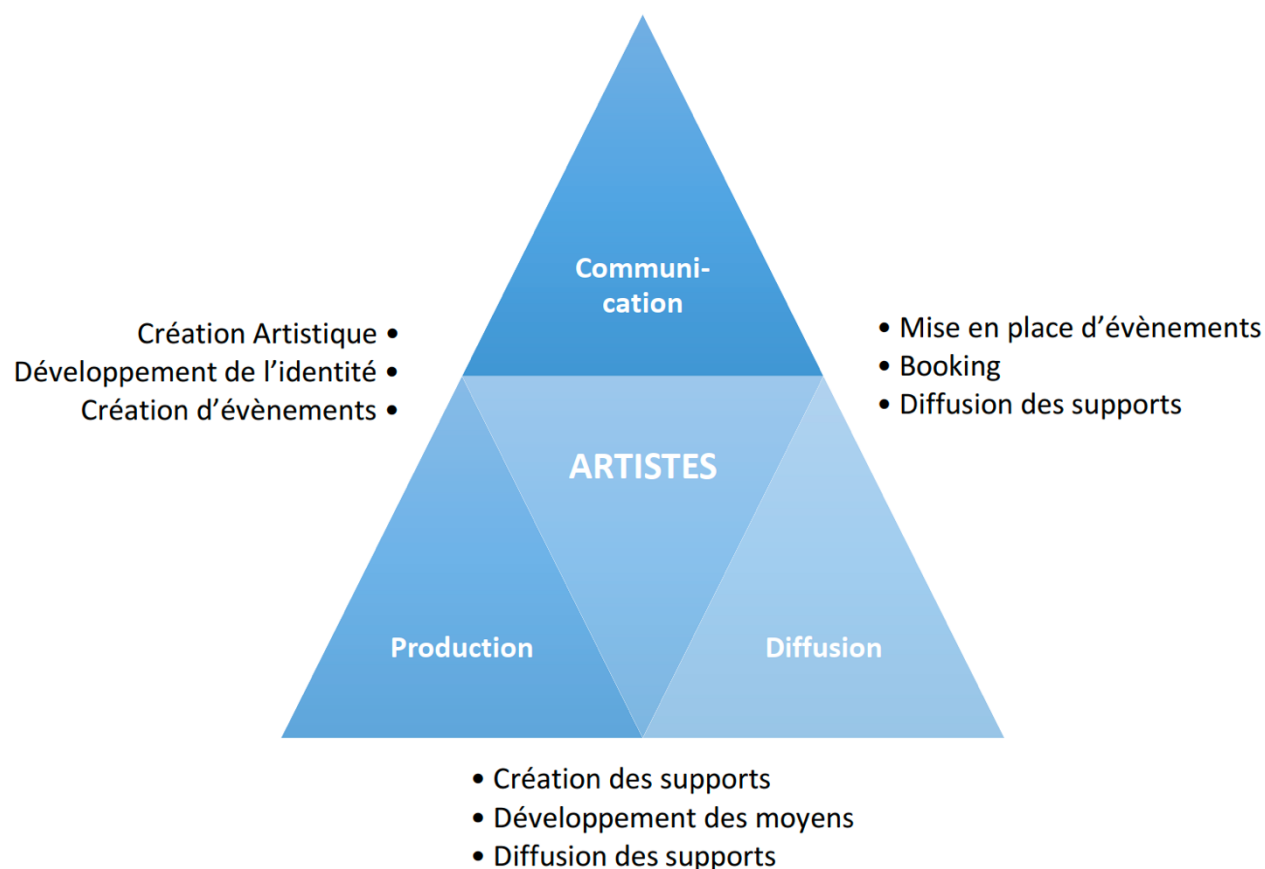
Communication

Création Artistique •
Développement de l'identité •
Création d'évènements •

• Mise en place d'évènements
• Booking
• Diffusion des supports

ARTISTES

Production

Diffusion

• Création des supports
• Développement des moyens
• Diffusion des supports